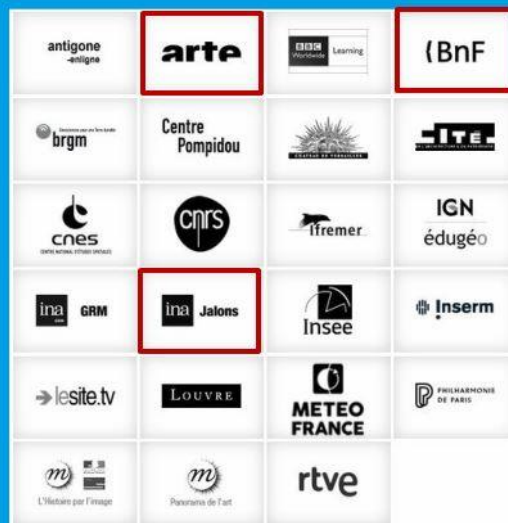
antigone enligne

arte

BBC Worldwide Learning

BnF

brgm

Centre Pompidou

CHATEAU DE VERSAILLES

CITE

cnes
CENTRE NATIONAL D'ÉTUDES SPATIALES

cnrs

Ifremer

IGN
édugéo

ina GRM

ina Jalons

Insee

Inserm

lesite.tv

LOUVRE

METEO FRANCE

PHILHARMONIE DE PARIS

m
L'Histoire par l'image

m
Panorama de l'art

rtve